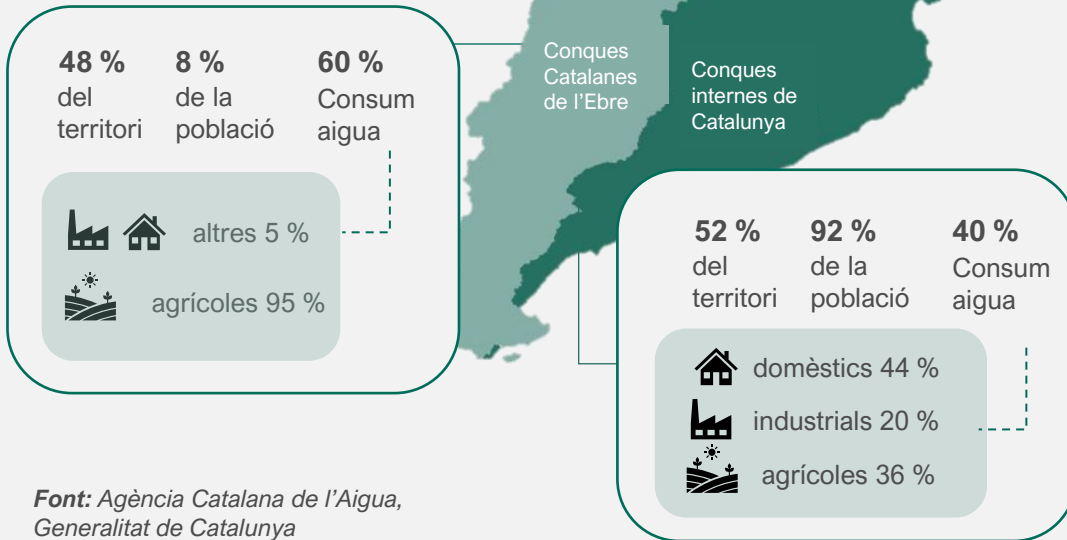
**48 %** del territori

**8 %** de la població

**60 %** Consum aigua

altres 5 %

agrícoles 95 %

Conques Catalanes de l'Ebre

Conques internes de Catalunya

**52 %** del territori

**92 %** de la població

**40 %** Consum aigua

domèstics 44 %

industrials 20 %

agrícoles 36 %

*Font: Agència Catalana de l'Aigua, Generalitat de Catalunya*